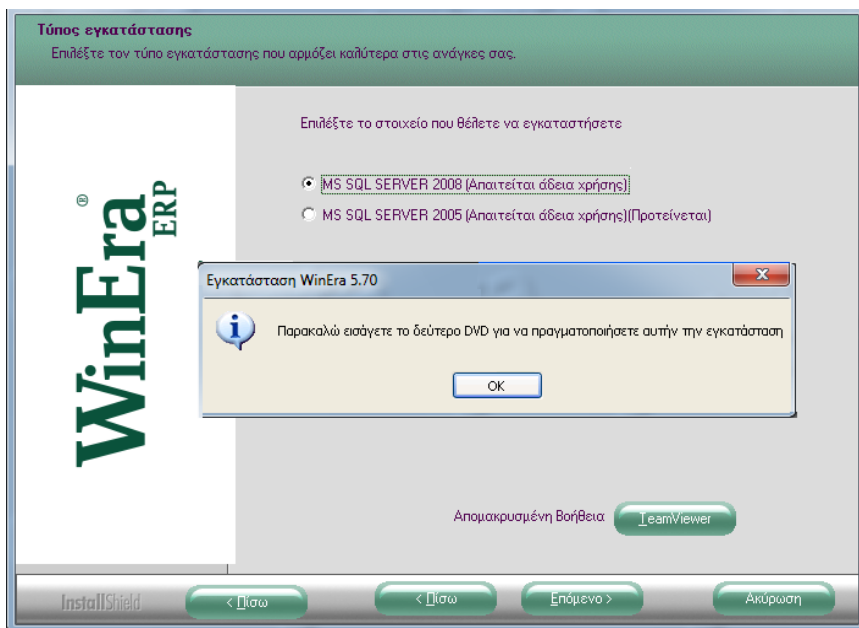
Τύπος εγκατάστασης
Επιλέξτε τον τύπο εγκατάστασης που αρμόζει καλύτερα στις ανάγκες σας.

WinEra® ERP

Επιλέξτε το στοιχείο που θέλετε να εγκαταστήσετε

MS SQL SERVER 2008 (Απαιτείται άδεια χρήσης)
MS SQL SERVER 2005 (Απαιτείται άδεια χρήσης)(Προτείνεται)

Εγκατάσταση WinEra 5.70
Παρακαλώ εισάγετε το δεύτερο DVD για να πραγματοποιήσετε αυτήν την εγκατάσταση
OK

Απομακρυσμένη Βοήθεια TeamViewer

InstallShield
< Πίσω
< Πίσω
Επόμενο >
Ακύρωση